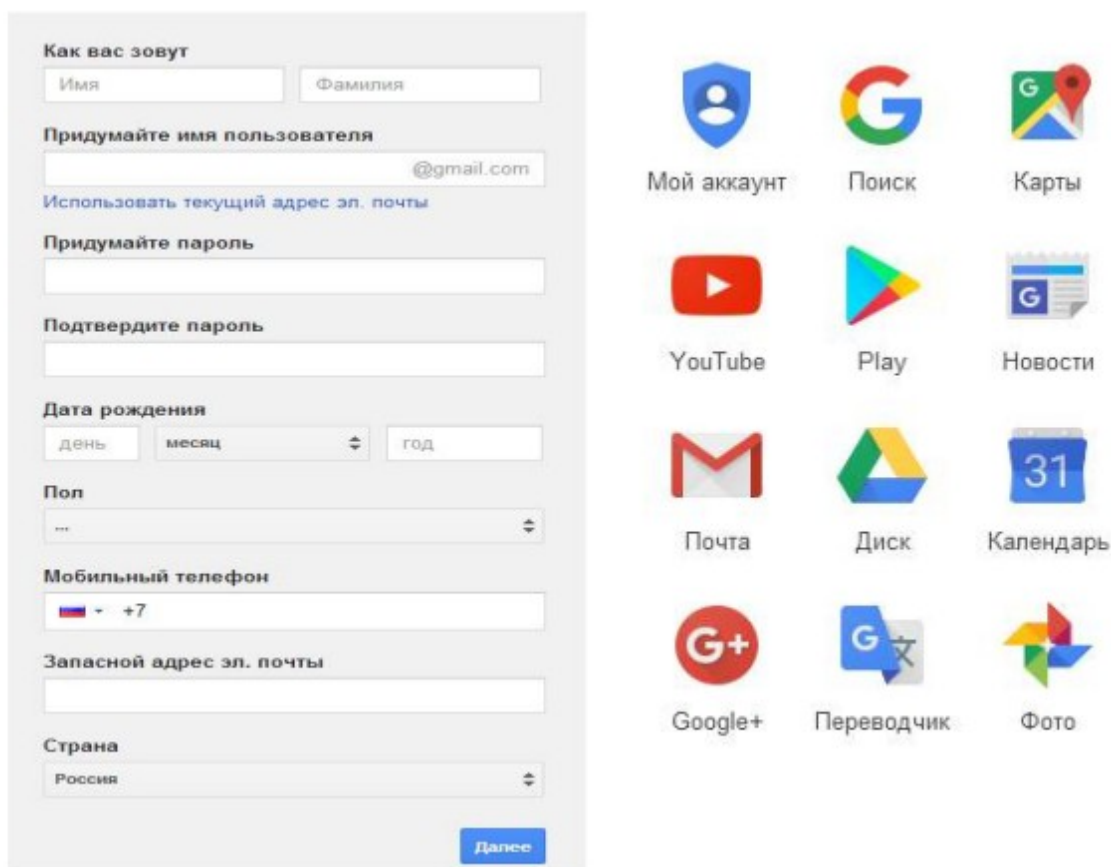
Как вас зовут

Имя

Фамилия

Придумайте имя пользователя

@gmail.com

Использовать текущий адрес эл. почты

Придумайте пароль

Подтвердите пароль

Дата рождения

день

месяц

год

Пол

---

Мобильный телефон

+7

Запасной адрес эл. почты

Страна

Россия

Далее

Мой аккаунт

Поиск

Карты

YouTube

Play

Новости

Почта

Диск

31

Календарь

Google+

Переводчик

Фото